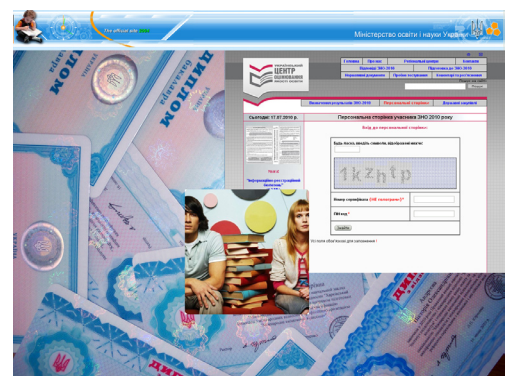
The official site

Міністерство освіти і науки України

УКРАЇНСЬКИЙ ЦЕНТР ОЦІНЮВАННЯ ЯКОСТІ ОСВІТИ

Головна | Про нас | Регіональні центри | Контакти

Підсумки ЗНО-2010 | Підготовка до ЗНО-2010

Нормативні документи | Пробне тестування | Календар подій

Пошук

Визначення результатів ЗНО-2010 | Персональна сторінка | Видання сертифікатів

Сьогодні: 17.07.2010 р.

Персональна сторінка учасника ЗНО 2010 року

Вхід до персональної сторінки

Будь ласка, введіть символи, відображені нижче:

1kzhtp

Номер сертифіката (ЗНО-2010) *

ПІН код *

Увійти

* Ці поля обов'язкові для заповнення

"Інформаційні ресурси" бюлетень

ДИПЛОМ

ДИПЛОМ